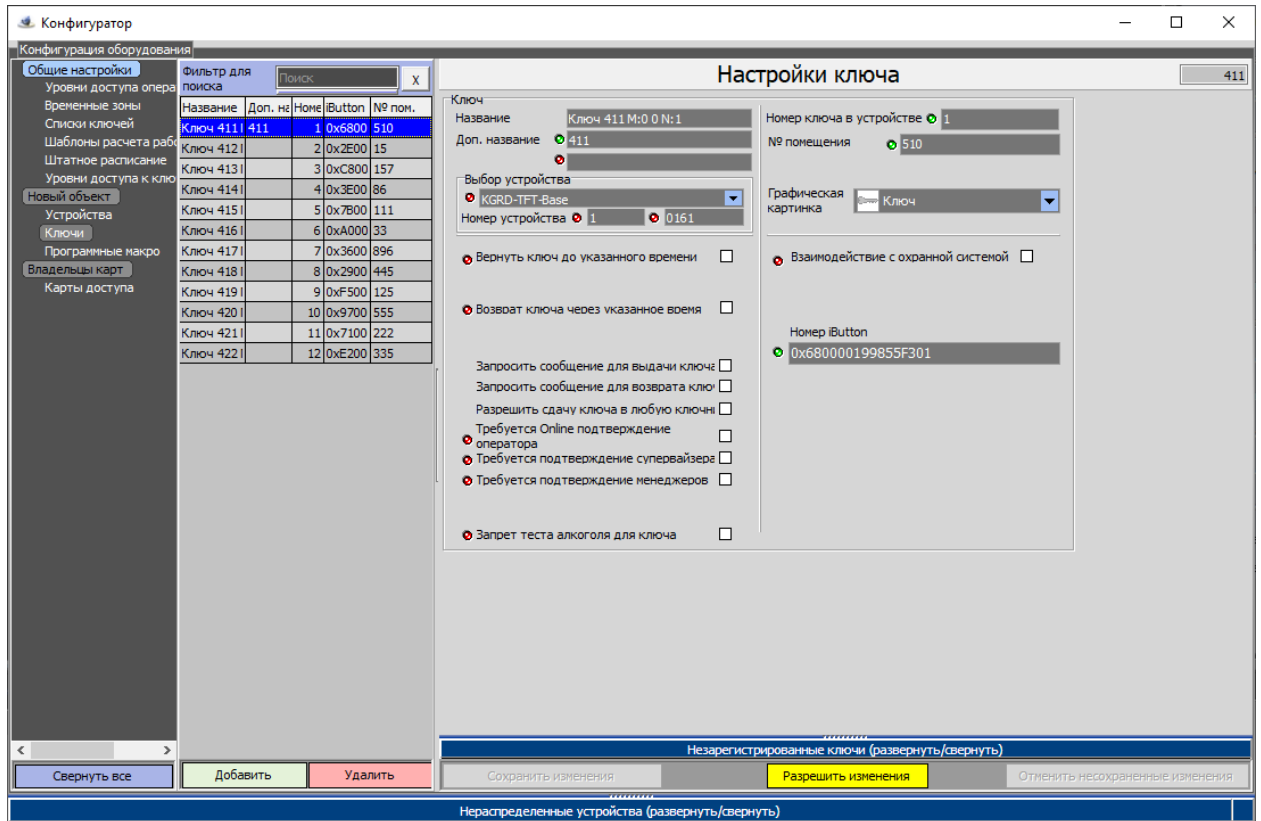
Конфигуратор

Конфигурация оборудования

Общие настройки
Уровни доступа опера
Временные зоны
Списки ключей
Шаблоны расчета рабо
Штатное расписание
Уровни доступа к клю
Новый объект
Устройства
Ключи
Программные макро
Владельцы карт
Карты доступа

Свернуть все

Фильтр для поиска
Поиск
X

| Название | Доп. на | Номе | iButton | № пом. |
|---|---|---|---|---|
| Ключ 411 I | 411 | 1 | 0x6800 | 510 |
| Ключ 412 I | | 2 | 0x2E00 | 15 |
| Ключ 413 I | | 3 | 0xC800 | 157 |
| Ключ 414 I | | 4 | 0x3E00 | 86 |
| Ключ 415 I | | 5 | 0x7B00 | 111 |
| Ключ 416 I | | 6 | 0xA000 | 33 |
| Ключ 417 I | | 7 | 0x3600 | 896 |
| Ключ 418 I | | 8 | 0x2900 | 445 |
| Ключ 419 I | | 9 | 0xF500 | 125 |
| Ключ 420 I | | 10 | 0x9700 | 555 |
| Ключ 421 I | | 11 | 0x7100 | 222 |
| Ключ 422 I | | 12 | 0xE200 | 335 |

Добавить
Удалить

Настройки ключа
411

Ключ
Название
Ключ 411 M:0 0 N:1
Доп. название
411
Выбор устройства
KGRD-TFT-Base
Номер устройства
1
0161
Вернуть ключ до указанного времени
Возврат ключа через указанное время
Запросить сообщение для выдачи ключа
Запросить сообщение для возврата ключ
Разрешить сдачу ключа в любую ключни
Требуется Online подтверждение оператора
Требуется подтверждение супервайзера
Требуется подтверждение менеджеров
Запрет теста алкоголя для ключа

Номер ключа в устройстве
1
№ помещения
510
Графическая картинка
Ключ
Взаимодействие с охранной системой
Номер iButton
0x680000199855F301

Незарегистрированные ключи (развернуть/свернуть)
Сохранить изменения
Разрешить изменения
Отменить несохраненные изменения

Нераспределенные устройства (развернуть/свернуть)